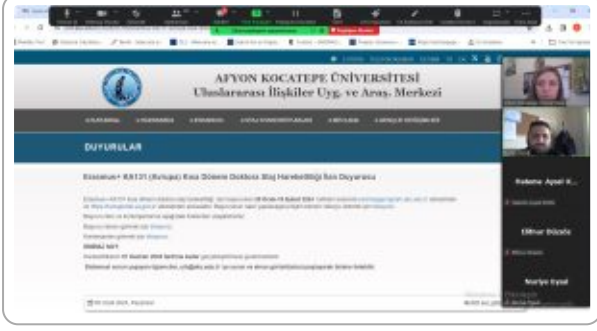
AFYON KOCATEPE ÜNİVERSİTESİ
Uluslararası İlişkiler Uyg. ve Araş. Merkezi

DUYURULAR

Erasmus+ KA131 (Avrupa) Kısa Dönemli Doktora Staj Hareketliliği İlan Duyurusu

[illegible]

Kadıme Aysel K...

Elfinur Düzela

Nuriye Eyüd